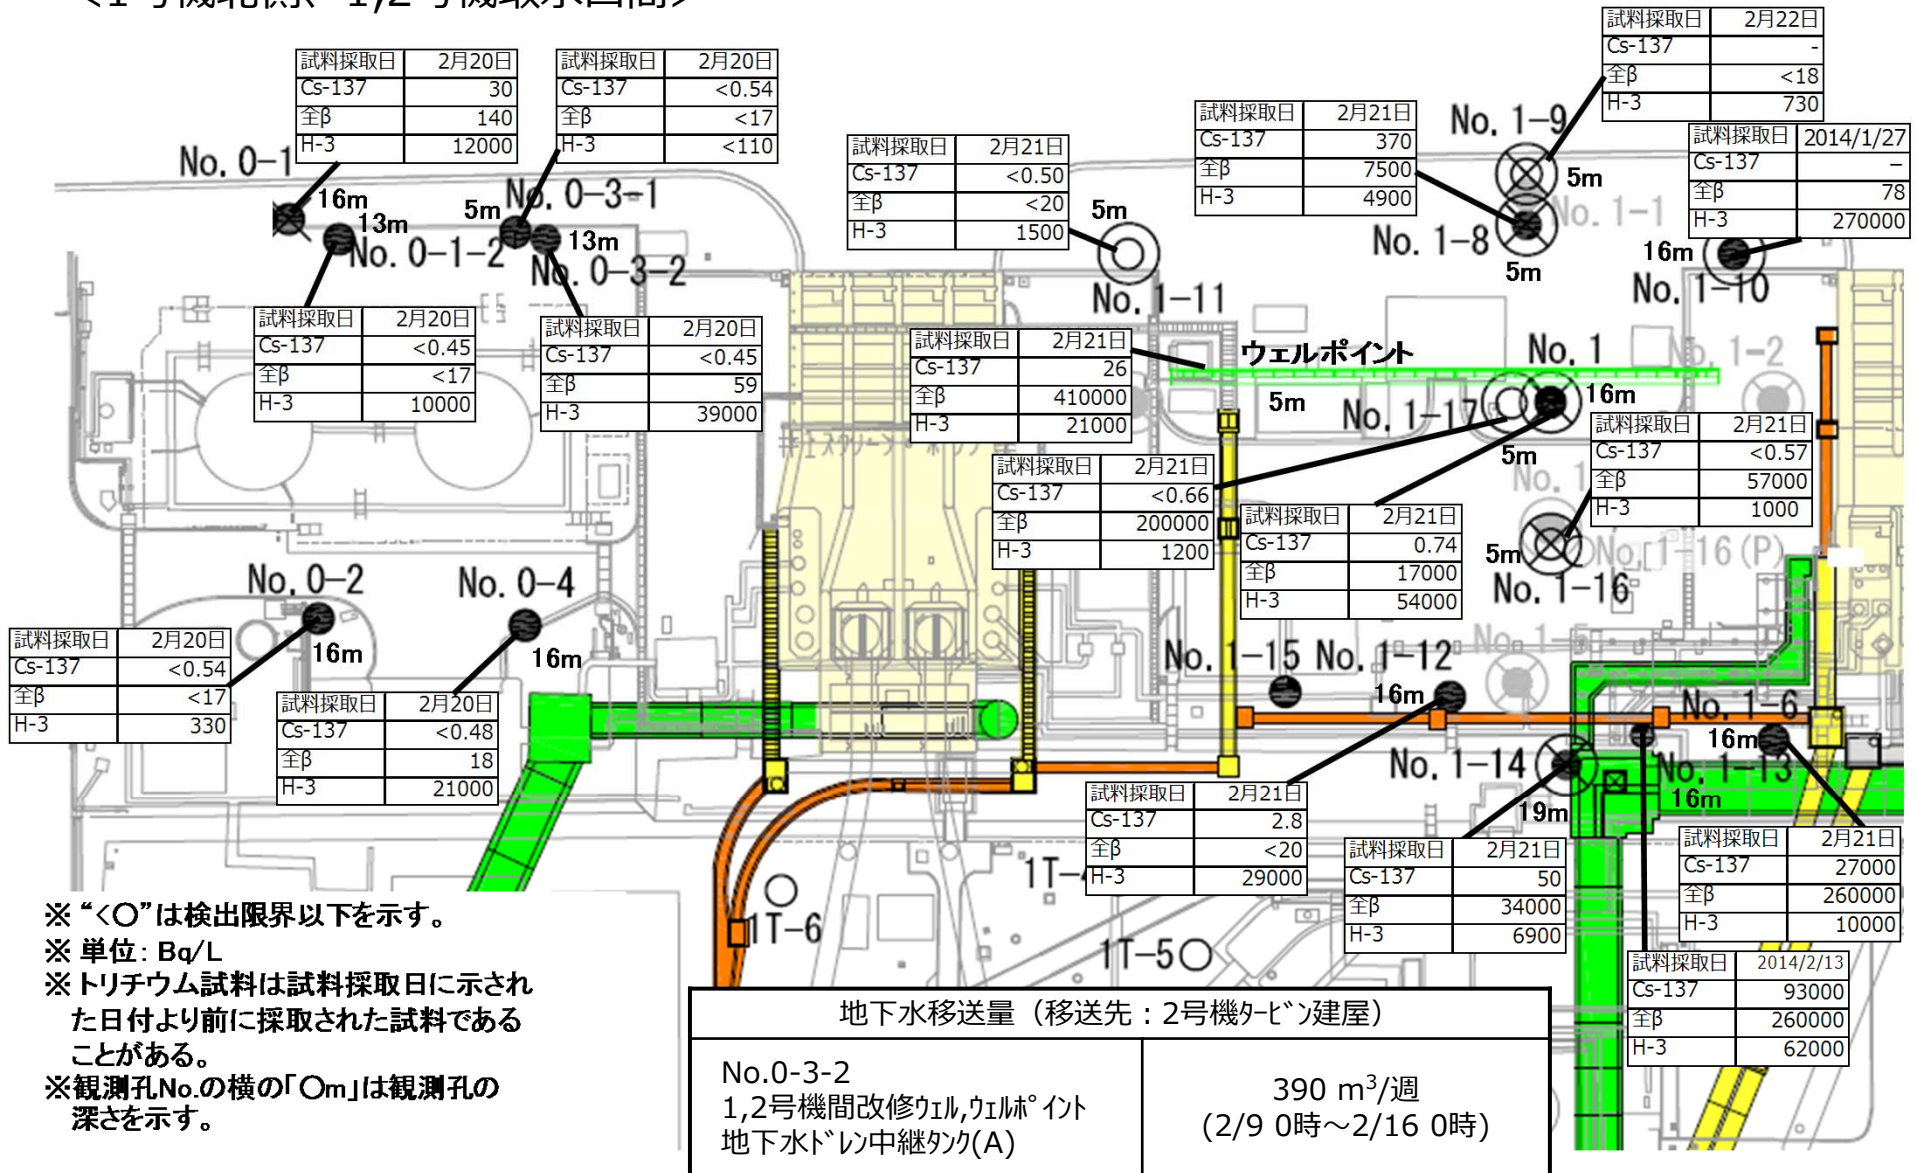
| 試料採取日 | 2月20日 |
|---|---|
| Cs-137 | 30 |
| 全β | 140 |
| H-3 | 12000 |

| 試料採取日 | 2月20日 |
|---|---|
| Cs-137 | <0.54 |
| 全β | <17 |
| H-3 | <110 |

| 試料採取日 | 2月22日 |
|---|---|
| Cs-137 | - |
| 全β | <18 |
| H-3 | 730 |

| 試料採取日 | 2月21日 |
|---|---|
| Cs-137 | 370 |
| 全β | 7500 |
| H-3 | 4900 |

| 試料採取日 | 2014/1/27 |
|---|---|
| Cs-137 | − |
| 全β | 78 |
| H-3 | 270000 |

| 試料採取日 | 2月21日 |
|---|---|
| Cs-137 | <0.50 |
| 全β | <20 |
| H-3 | 1500 |

No. 0-1 16m 13m No. 0-1-2 5m No. 0-3-1 13m No. 0-3-2 No. 1-9 5m No. 1-8 5m No. 1-1 16m No. 1-10 5m No. 1-11

| 試料採取日 | 2月20日 |
|---|---|
| Cs-137 | <0.45 |
| 全β | <17 |
| H-3 | 10000 |

| 試料採取日 | 2月20日 |
|---|---|
| Cs-137 | <0.45 |
| 全β | 59 |
| H-3 | 39000 |

| 試料採取日 | 2月21日 |
|---|---|
| Cs-137 | 26 |
| 全β | 410000 |
| H-3 | 21000 |

ウェルポイント No. 1 No. 1-2 5m No. 1-17 16m 5m

| 試料採取日 | 2月21日 |
|---|---|
| Cs-137 | <0.57 |
| 全β | 57000 |
| H-3 | 1000 |

| 試料採取日 | 2月21日 |
|---|---|
| Cs-137 | <0.66 |
| 全β | 200000 |
| H-3 | 1200 |

| 試料採取日 | 2月21日 |
|---|---|
| Cs-137 | 0.74 |
| 全β | 17000 |
| H-3 | 54000 |

5m No. 1-16(P) No. 1-16

No. 0-2 No. 0-4 16m 16m

| 試料採取日 | 2月20日 |
|---|---|
| Cs-137 | <0.54 |
| 全β | <17 |
| H-3 | 330 |

| 試料採取日 | 2月20日 |
|---|---|
| Cs-137 | <0.48 |
| 全β | 18 |
| H-3 | 21000 |

No. 1-15 No. 1-12 16m No. 1-6 16m No. 1-14 No. 1-13 19m 16m

| 試料採取日 | 2月21日 |
|---|---|
| Cs-137 | 2.8 |
| 全β | <20 |
| H-3 | 29000 |

| 試料採取日 | 2月21日 |
|---|---|
| Cs-137 | 50 |
| 全β | 34000 |
| H-3 | 6900 |

| 試料採取日 | 2月21日 |
|---|---|
| Cs-137 | 27000 |
| 全β | 260000 |
| H-3 | 10000 |

| 試料採取日 | 2014/2/13 |
|---|---|
| Cs-137 | 93000 |
| 全β | 260000 |
| H-3 | 62000 |

1T-6 1T-4 1T-5

※"<○"は検出限界以下を示す。
※単位:Bq/L
※トリチウム試料は試料採取日に示された日付より前に採取された試料であることがある。
※観測孔No.の横の「○m」は観測孔の深さを示す。

| 地下水移送量(移送先:2号機ﾀｰﾋﾞﾝ建屋) | |
|---|---|
| No.0-3-2 1,2号機間改修ｳｪﾙ,ｳｪﾙﾎﾟｲﾝﾄ 地下水ﾄﾞﾚﾝ中継ﾀﾝｸ(A) | 390 $m^3$/週 (2/9 0時~2/16 0時) |